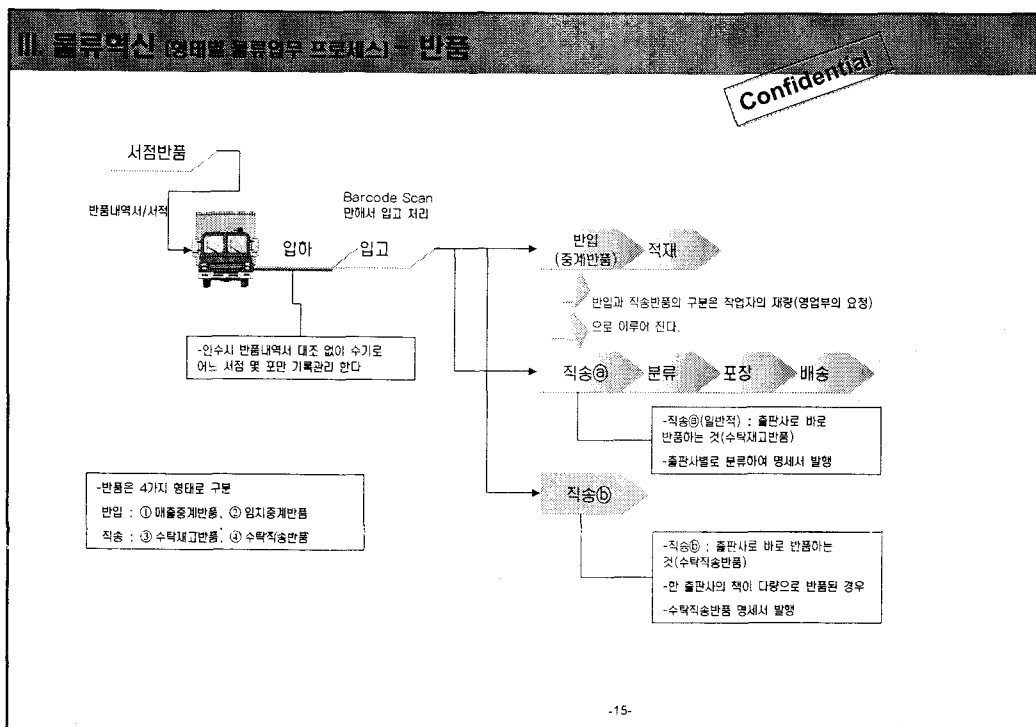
III. 물류혁신 (형태별 물류업무 프로세스) – 반품

Confidential

서점반품

반품내역서/서적

Barcode Scan 안해서 입고 처리

입하

입고

반입 (중계반품)

적재

반입과 직송반품의 구분은 작업자의 재량(영업부의 요청)으로 이루어 진다.

-인수시 반품내역서 대조 없이 수기로 어느 서점 몇 포만 기록관리 한다

직송ⓐ

분류

포장

배송

-직송ⓐ(일반적) : 출판사로 바로 반품하는 것(수탁재고반품)

-출판사별로 분류하여 명세서 발행

-반품은 4가지 형태로 구분

반입 : ① 매출중계반품, ② 임치중계반품

직송 : ③ 수탁재고반품, ④ 수탁직송반품

직송ⓑ

-직송ⓑ : 출판사로 바로 반품하는 것(수탁직송반품)

-한 출판사의 책이 다량으로 반품된 경우

-수탁직송반품 명세서 발행

-15-